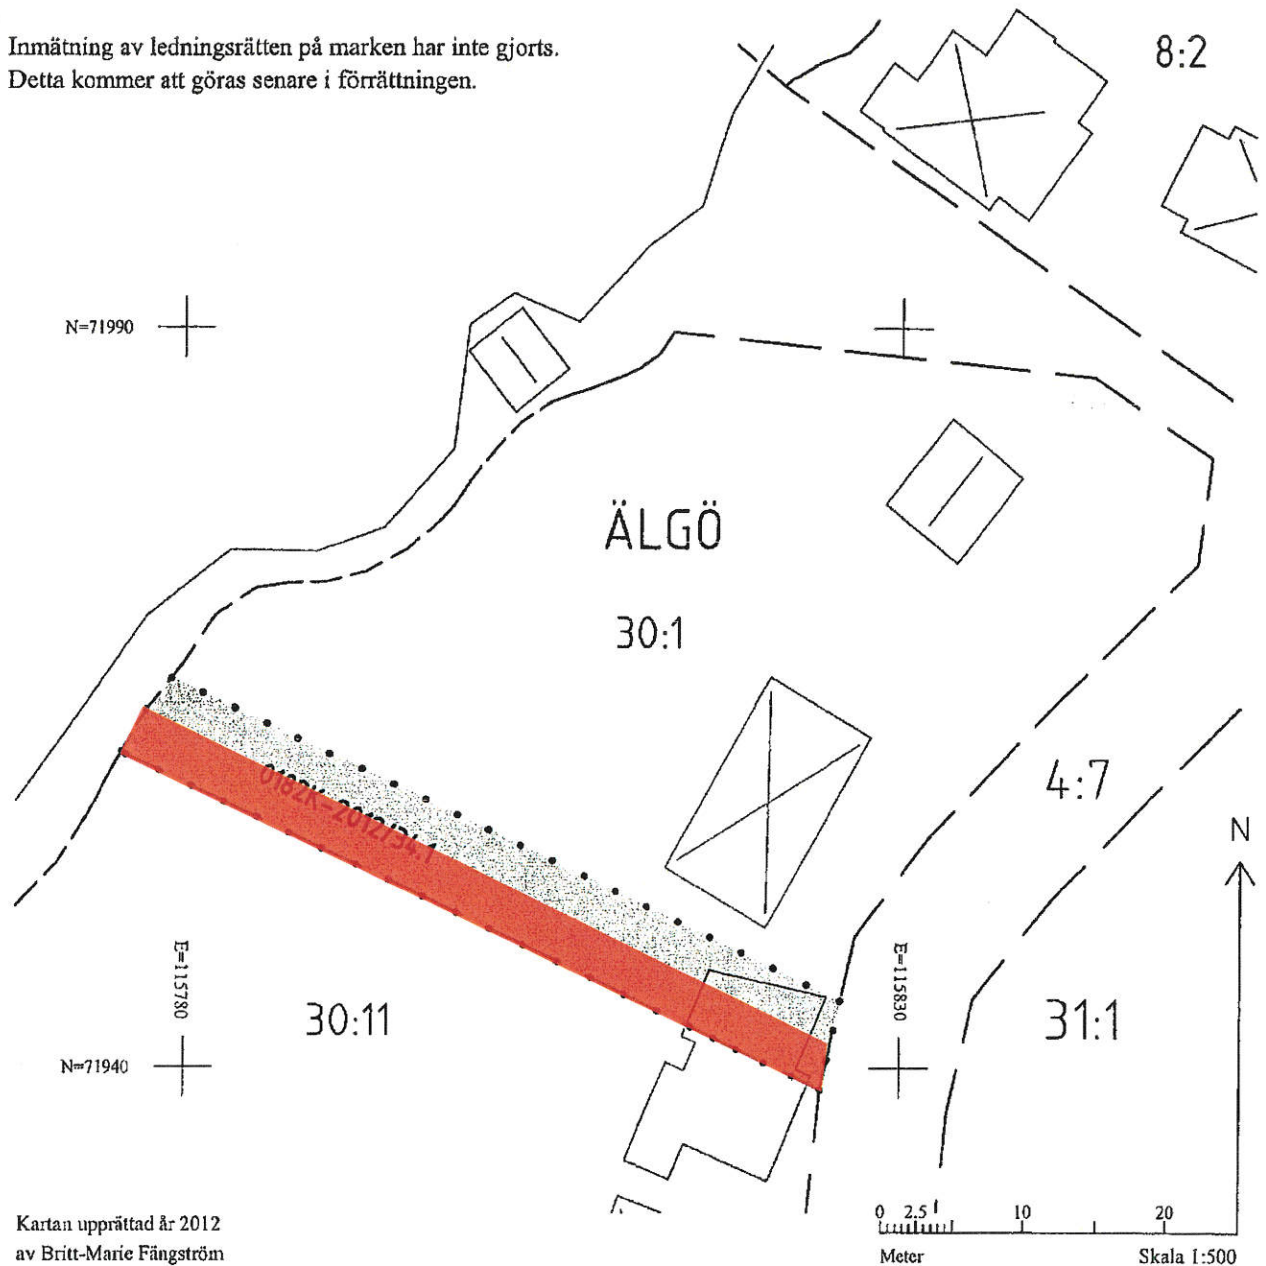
Inmätning av ledningsrätten på marken har inte gjorts.
Detta kommer att göras senare i förrättningen.

8:2

N=71990

ÄLGÖ

30:1

4:7

0182K-2012/34.1

N

E=115780

E=115830

30:11

31:1

N=71940

Kartan upprättad år 2012
av Britt-Marie Fängström

0 2.5 10 20
Meter

Skala 1:500